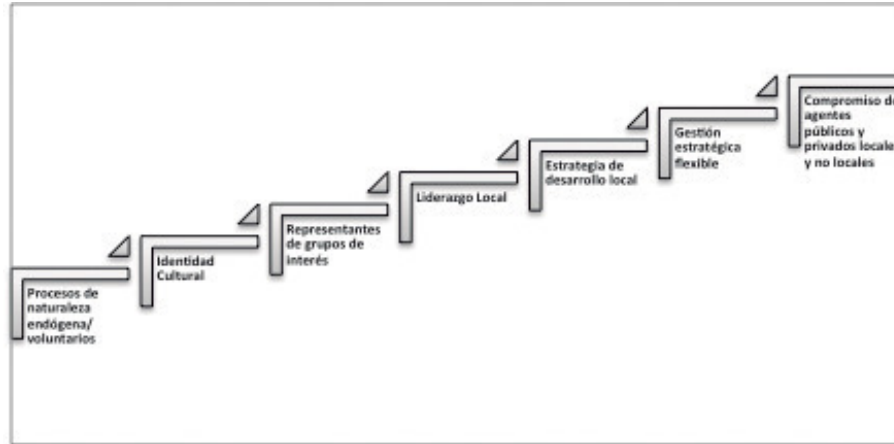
Procesos de naturaleza endógena/ voluntarios

Identidad Cultural

Representantes de grupos de interés

Liderazgo Local

Estrategia de desarrollo local

Gestión estratégica flexible

Compromiso de agentes públicos y privados locales y no locales